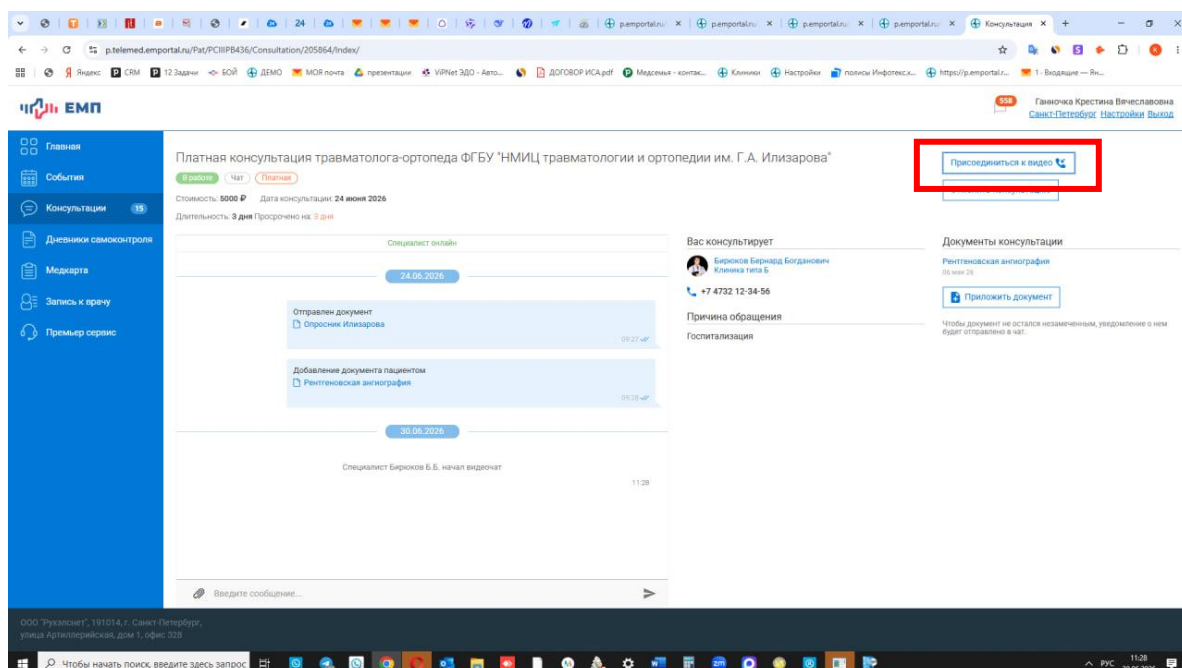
24 | p.emportal.ru | p.emportal.ru | p.emportal.ru | p.emportal.ru | Консультация

p.telemed.emportal.ru/Pat/PCIIIPB436/Consultation/205864/Index/

Яндекс CRM 12 Задачи БОЙ ДЕМО МОЯ почта презентации ViPNet ЭДО - Авто... ДОГОВОР ИСА.pdf Медсемья - контак... Клиники Настройки полисы Инфотекс.х... https://p.emportal.r... 1 - Входящие — Ян...

ЕМП

558 Ганночка Крестина Вячеславовна
Санкт-Петербург Настройки Выход

Главная
События
Консультации 15
Дневники самоконтроля
Медкарта
Запись к врачу
Премьер сервис

Платная консультация травматолога-ортопеда ФГБУ "НМИЦ травматологии и ортопедии им. Г.А. Илизарова"

В работе Чат Платная

Стоимость: 5000 ₽ Дата консультации: 24 июня 2026

Длительность: 3 дня Просрочено на: 3 дня

Присоединиться к видео

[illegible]

Специалист онлайн

24.06.2026

Отправлен документ
Опросник Илизарова
09:27

Добавление документа пациентом
Рентгеновская ангиография
09:28

30.06.2026

Специалист Бирюков Б.Б. начал видеочат
11:28

Введите сообщение...

Вас консультирует
Бирюков Бернард Богданович
Клиника типа Б
+7 4732 12-34-56

Причина обращения
Госпитализация

Документы консультации
Рентгеновская ангиография
06 мая 26

Приложить документ

Чтобы документ не остался незамеченным, уведомление о нем будет отправлено в чат.

ООО "Рукэлснет", 191014, г. Санкт-Петербург, улица Артиллерийская, дом 1, офис 328

Чтобы начать поиск, введите здесь запрос
РУС 11:28